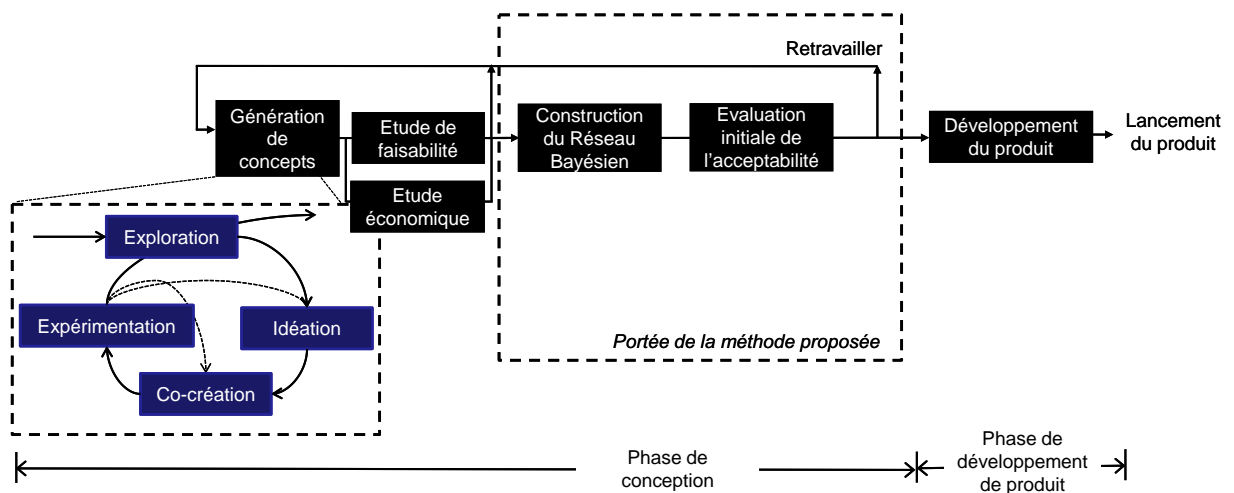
Retravailler

Génération de concepts

Etude de faisabilité

Etude économique

Construction du Réseau Bayésien

Evaluation initiale de l'acceptabilité

Développement du produit

Lancement du produit

Exploration

Expérimentation

Idéation

Co-création

Portée de la méthode proposée

Phase de conception

Phase de développement de produit